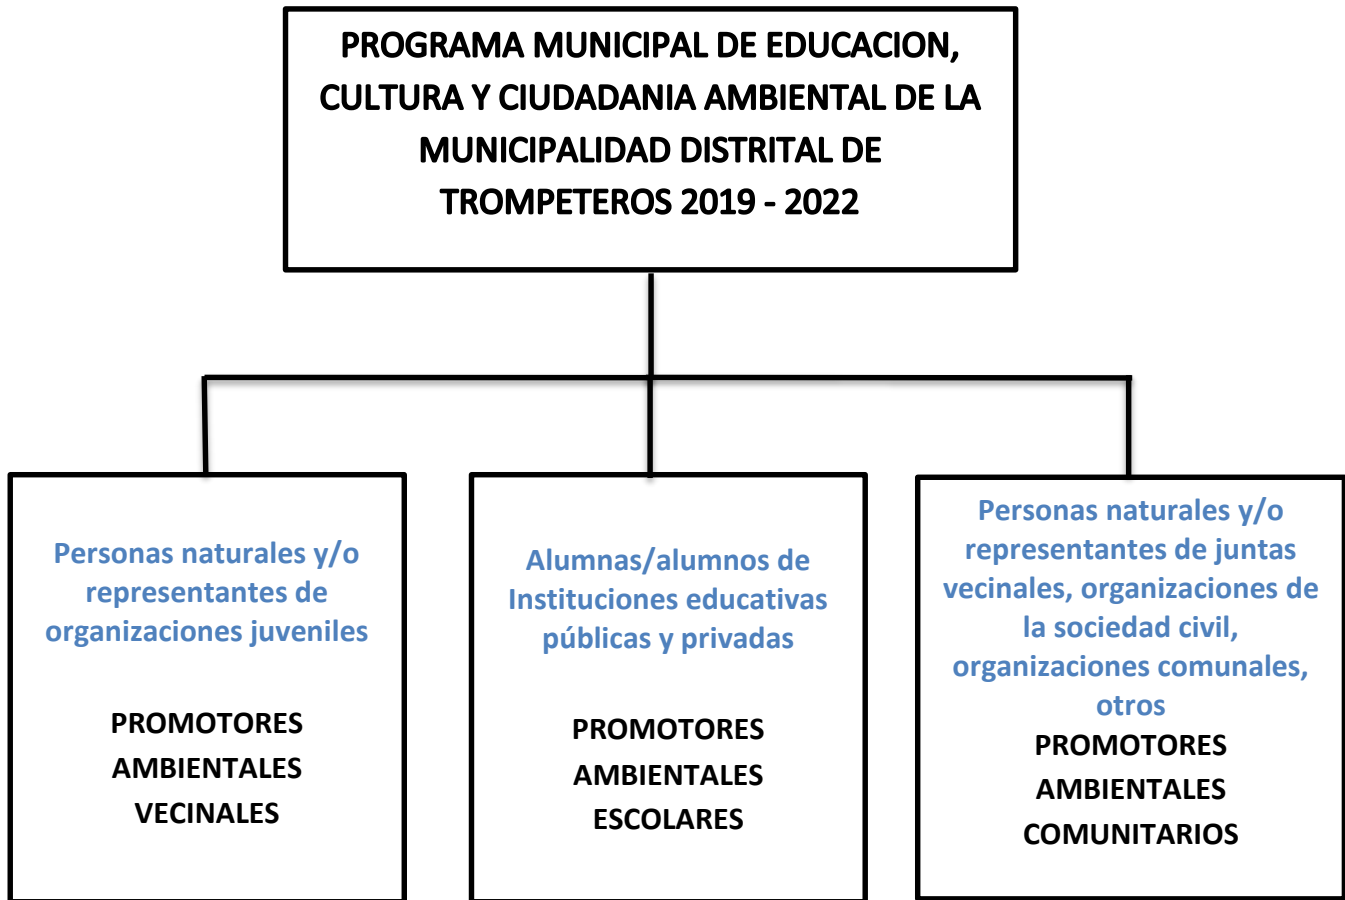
PROGRAMA MUNICIPAL DE EDUCACION, CULTURA Y CIUDADANIA AMBIENTAL DE LA MUNICIPALIDAD DISTRITAL DE TROMPETEROS 2019 - 2022

Personas naturales y/o representantes de organizaciones juveniles

PROMOTORES AMBIENTALES VECINALES

Alumnas/alumnos de Instituciones educativas públicas y privadas

PROMOTORES AMBIENTALES ESCOLARES

Personas naturales y/o representantes de juntas vecinales, organizaciones de la sociedad civil, organizaciones comunales, otros

PROMOTORES AMBIENTALES COMUNITARIOS